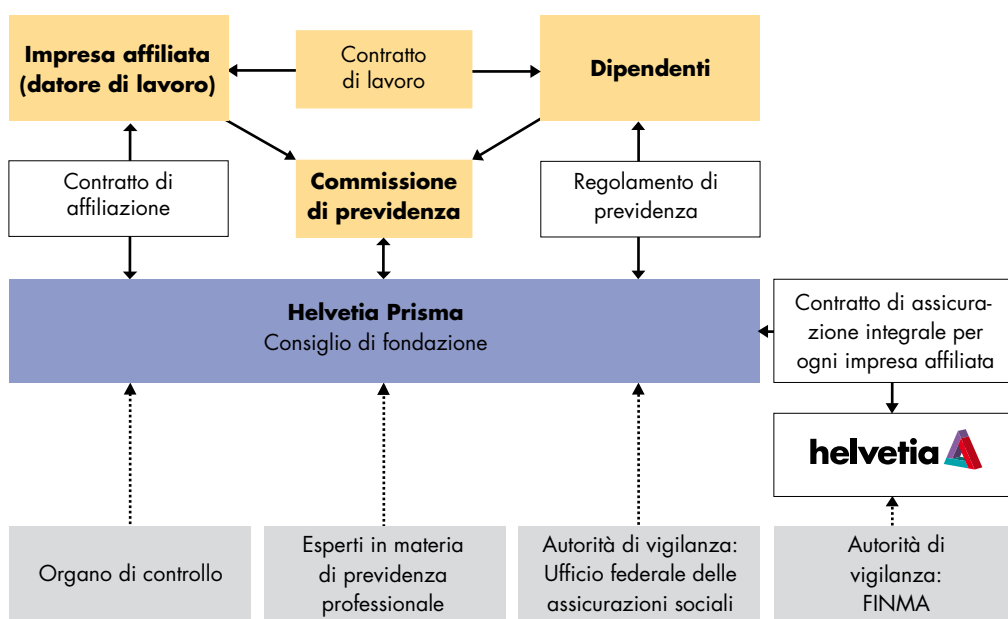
Impresa affiliata (datore di lavoro)

Contratto di lavoro

Dipendenti

Contratto di affiliazione

Commissione di previdenza

Regolamento di previdenza

Helvetia Prisma
Consiglio di fondazione

Contratto di assicurazione integrale per ogni impresa affiliata

helvetia

Organo di controllo

Esperti in materia di previdenza professionale

Autorità di vigilanza: Ufficio federale delle assicurazioni sociali

Autorità di vigilanza: FINMA